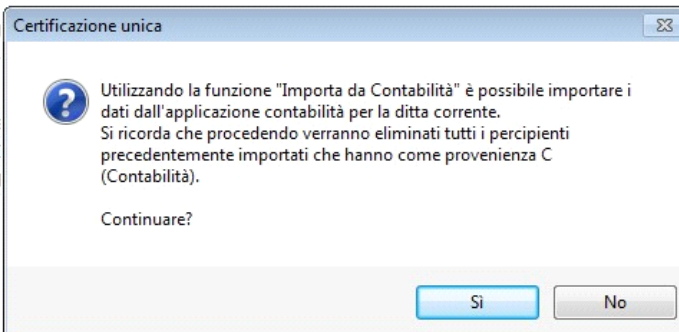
Certificazione unica

Utilizzando la funzione "Importa da Contabilità" è possibile importare i dati dall'applicazione contabilità per la ditta corrente.
Si ricorda che procedendo verranno eliminati tutti i percipienti precedentemente importati che hanno come provenienza C (Contabilità).

Continuare?

Sì

No